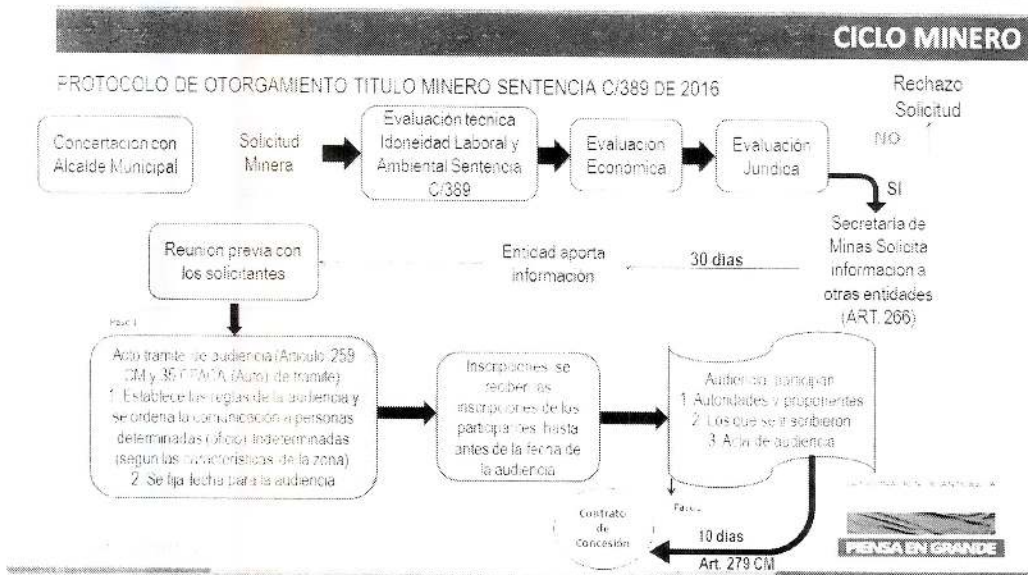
CICLO MINERO

PROTOCOLO DE OTORGAMIENTO TITULO MINERO SENTENCIA C/389 DE 2016

Rechazo Solicitud

Concertacion con Alcalde Municipal

Solicitud Minera

Evaluación tecnica Idoneidad Laboral y Ambiental Sentencia C/389

Evaluacion Economica

Evaluación Juridica

NO

SI

Secretaria de Minas Solicita informacion a otras entidades (ART. 266)

30 dias

Entidad aporta información

Reunion previa con los solicitantes

Fase I

Acto tramite de audiencia (Articulo 259 CM y 35 CPACA (Auto) de tramite)
1. Establece las reglas de la audiencia y se ordena la comunicación a personas determinadas (oficio) indeterminadas (segun las caracteristicas de la zona)
2. Se fija fecha para la audiencia

Inscripciones: se reciben las inscripciones de los participantes hasta antes de la fecha de la audiencia

Audiencia: participan
1. Autoridades y proponentes
2. Los que se inscribieron
3. Acta de audiencia

Fase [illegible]

Contrato de Concesión

10 dias
Art. 279 CM

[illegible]

PIENSA EN GRANDE